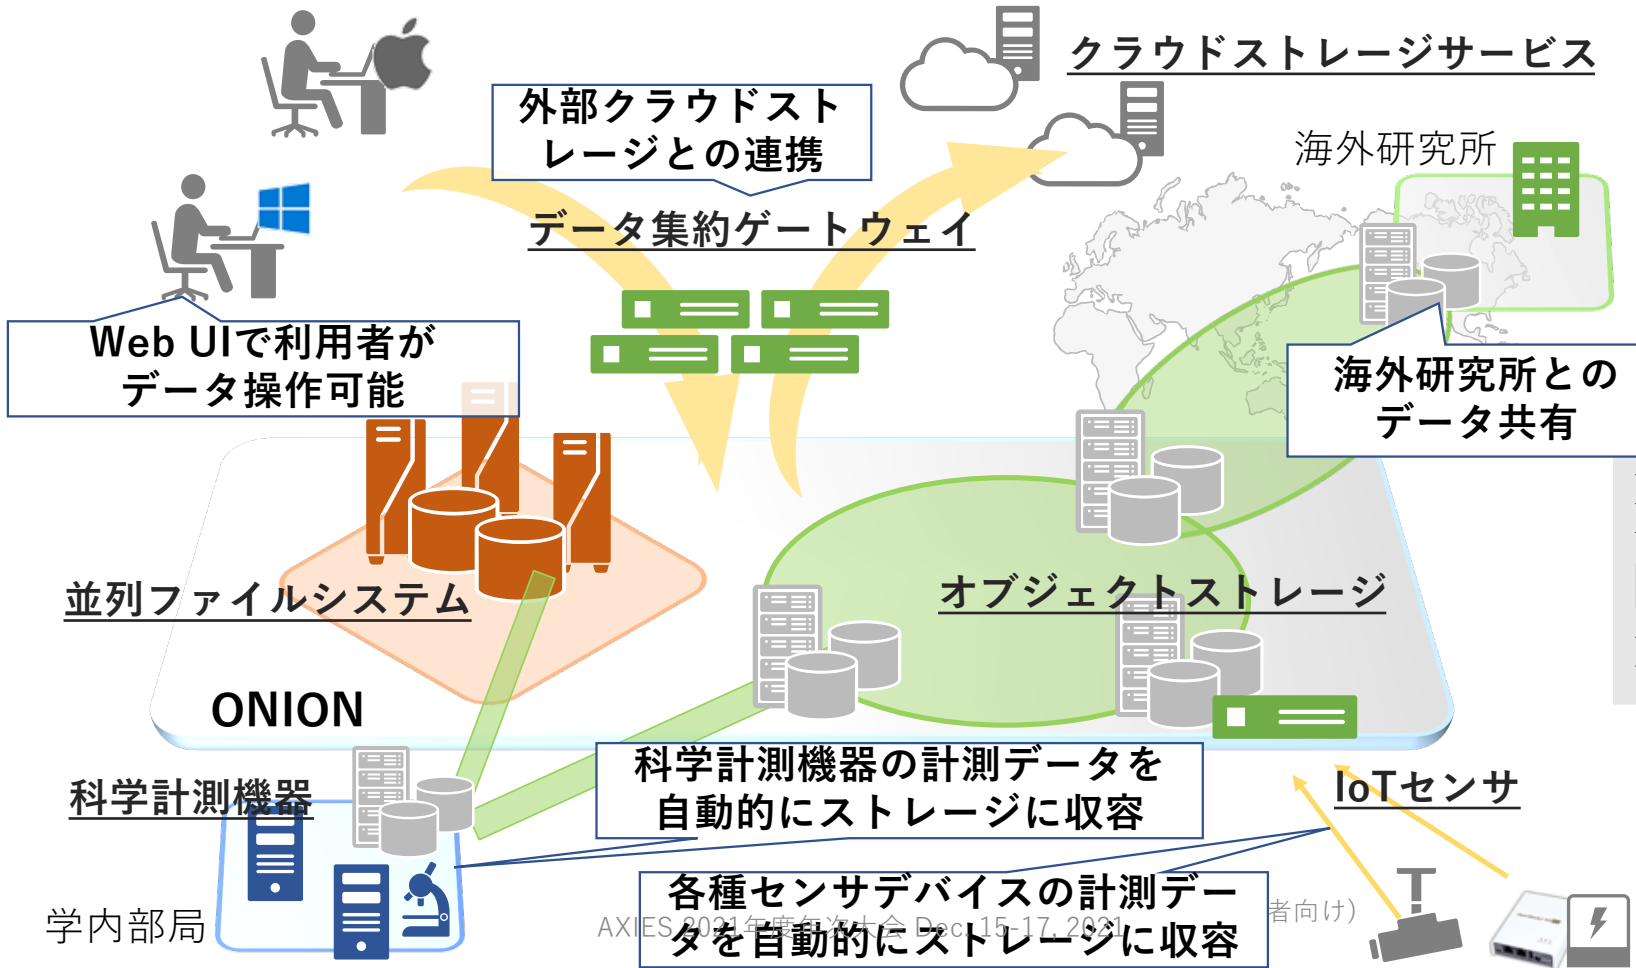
クラウドストレージサービス

外部クラウドストレージとの連携

海外研究所

データ集約ゲートウェイ

Web UIで利用者がデータ操作可能

海外研究所とのデータ共有

並列ファイルシステム

オブジェクトストレージ

ONION

科学計測機器

科学計測機器の計測データを自動的にストレージに収容

IoTセンサ

各種センサデバイスの計測データを自動的にストレージに収容

学内部局

AXIES 2021年度年次大会 Dec. 15-17, 2021

者向け)